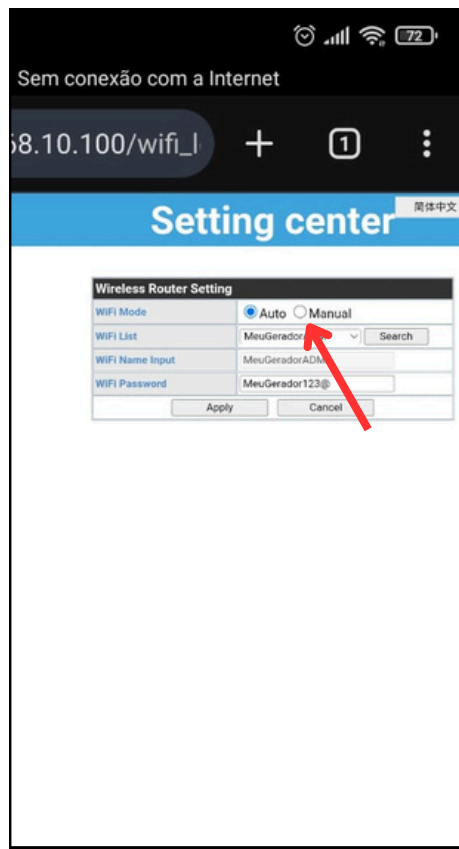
72

Sem conexão com a Internet

58.10.100/wifi_l

1

简体中文

Setting center

| Wireless Router Setting | |
|---|---|
| WiFi Mode | Auto Manual |
| WiFi List | MeuGerador Search |
| WiFi Name Input | MeuGeradorADM |
| WiFi Password | MeuGerador123@ |
| Apply | Cancel |